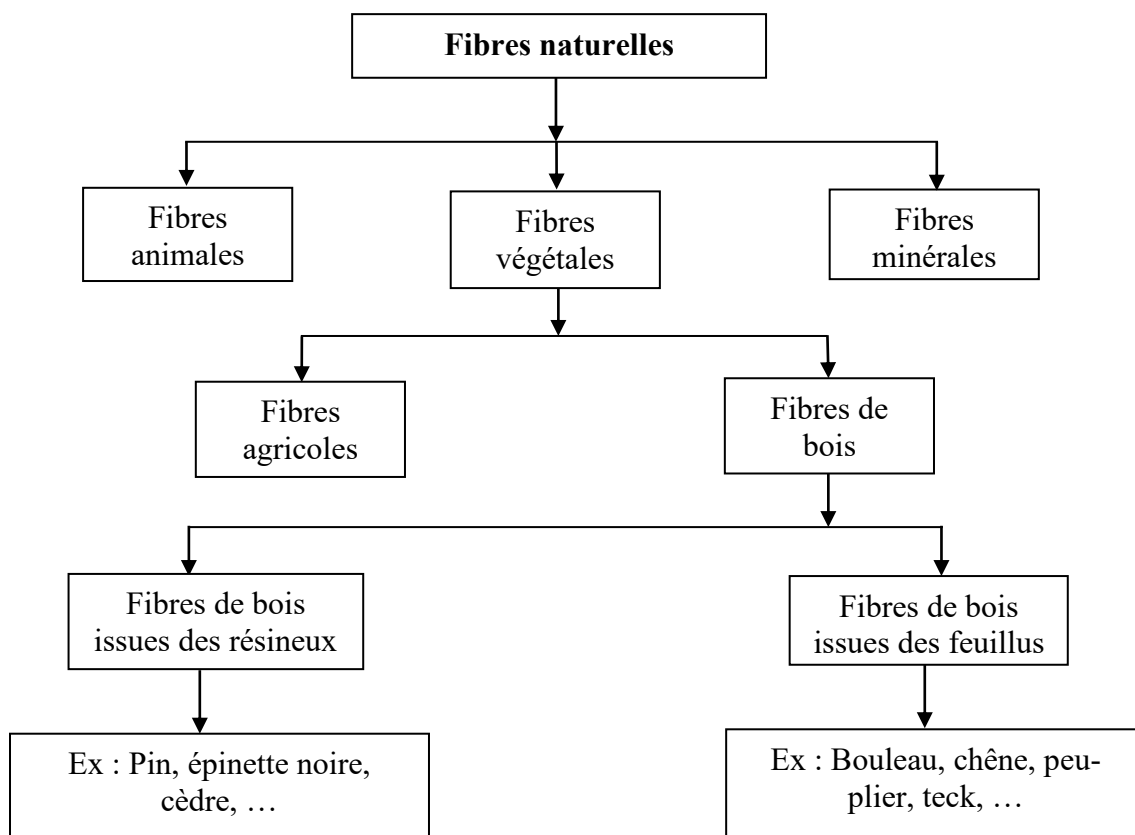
Fibres naturelles

Fibres animales

Fibres végétales

Fibres minérales

Fibres agricoles

Fibres de bois

Fibres de bois issues des résineux

Fibres de bois issues des feuillus

Ex : Pin, épinette noire, cèdre, …

Ex : Bouleau, chêne, peuplier, teck, …